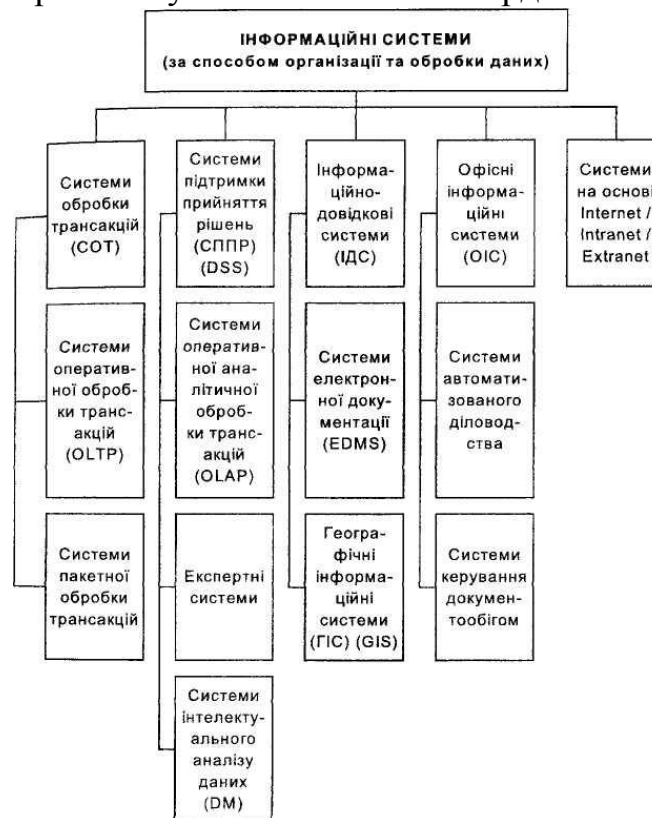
ІНФОРМАЦІЙНІ СИСТЕМИ
(за способом організації та обробки даних)

Системи обробки трансакцій (СОТ)

Системи оперативної обробки трансакцій (OLTP)

Системи пакетної обробки трансакцій

Системи підтримки прийняття рішень (СППР) (DSS)

Системи оперативної аналітичної обробки трансакцій (OLAP)

Експертні системи

Системи інтелектуального аналізу даних (DM)

Інформаційно-довідкові системи (ІДС)

Системи електронної документації (EDMS)

Географічні інформаційні системи (ГІС) (GIS)

Офісні інформаційні системи (ОІС)

Системи автоматизованого діловодства

Системи керування документообігом

Системи на основі Internet / Intranet / Extranet